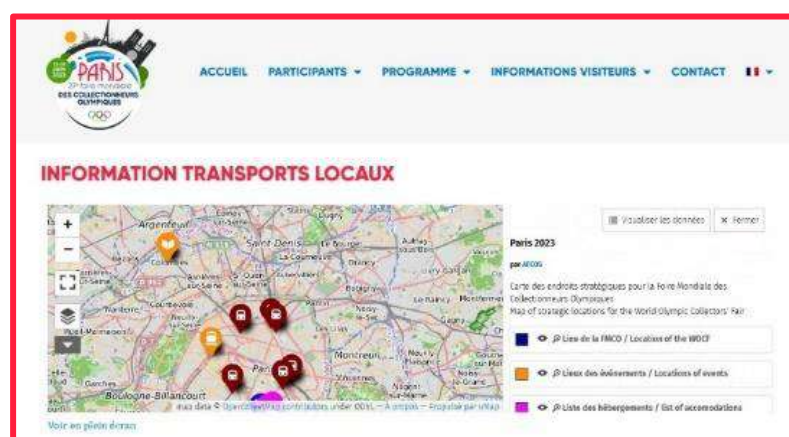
PARIS
29e foire mondiale
DES COLLECTIONNEURS OLYMPIQUES
2023

ACCUEIL PARTICIPANTS ▾ PROGRAMME ▾ INFORMATIONS VISITEURS ▾ CONTACT

INFORMATION TRANSPORTS LOCAUX

+
−
Argenteuil
Saint-Denis
Le Bourget
Aulnay-sous-Bois
Colombes
La Courneuve
Courbevoie
Neuilly
Paris
Montreuil
Boulogne-Billancourt
Garches
map data © OpenStreetMap contributors under ODbL — À propos — Proposé par uMap

Visualiser les données
× Fermer

Paris 2023

par AFCOS

Carte des endroits stratégiques pour la Foire Mondiale des Collectionneurs Olympiques
Map of strategic locations for the World Olympic Collectors' Fair

Lieu de la FMCO / Location of the WOCF

Lieux des événements / Locations of events

Liste des hébergements / List of accomodations

Voir en plein écran